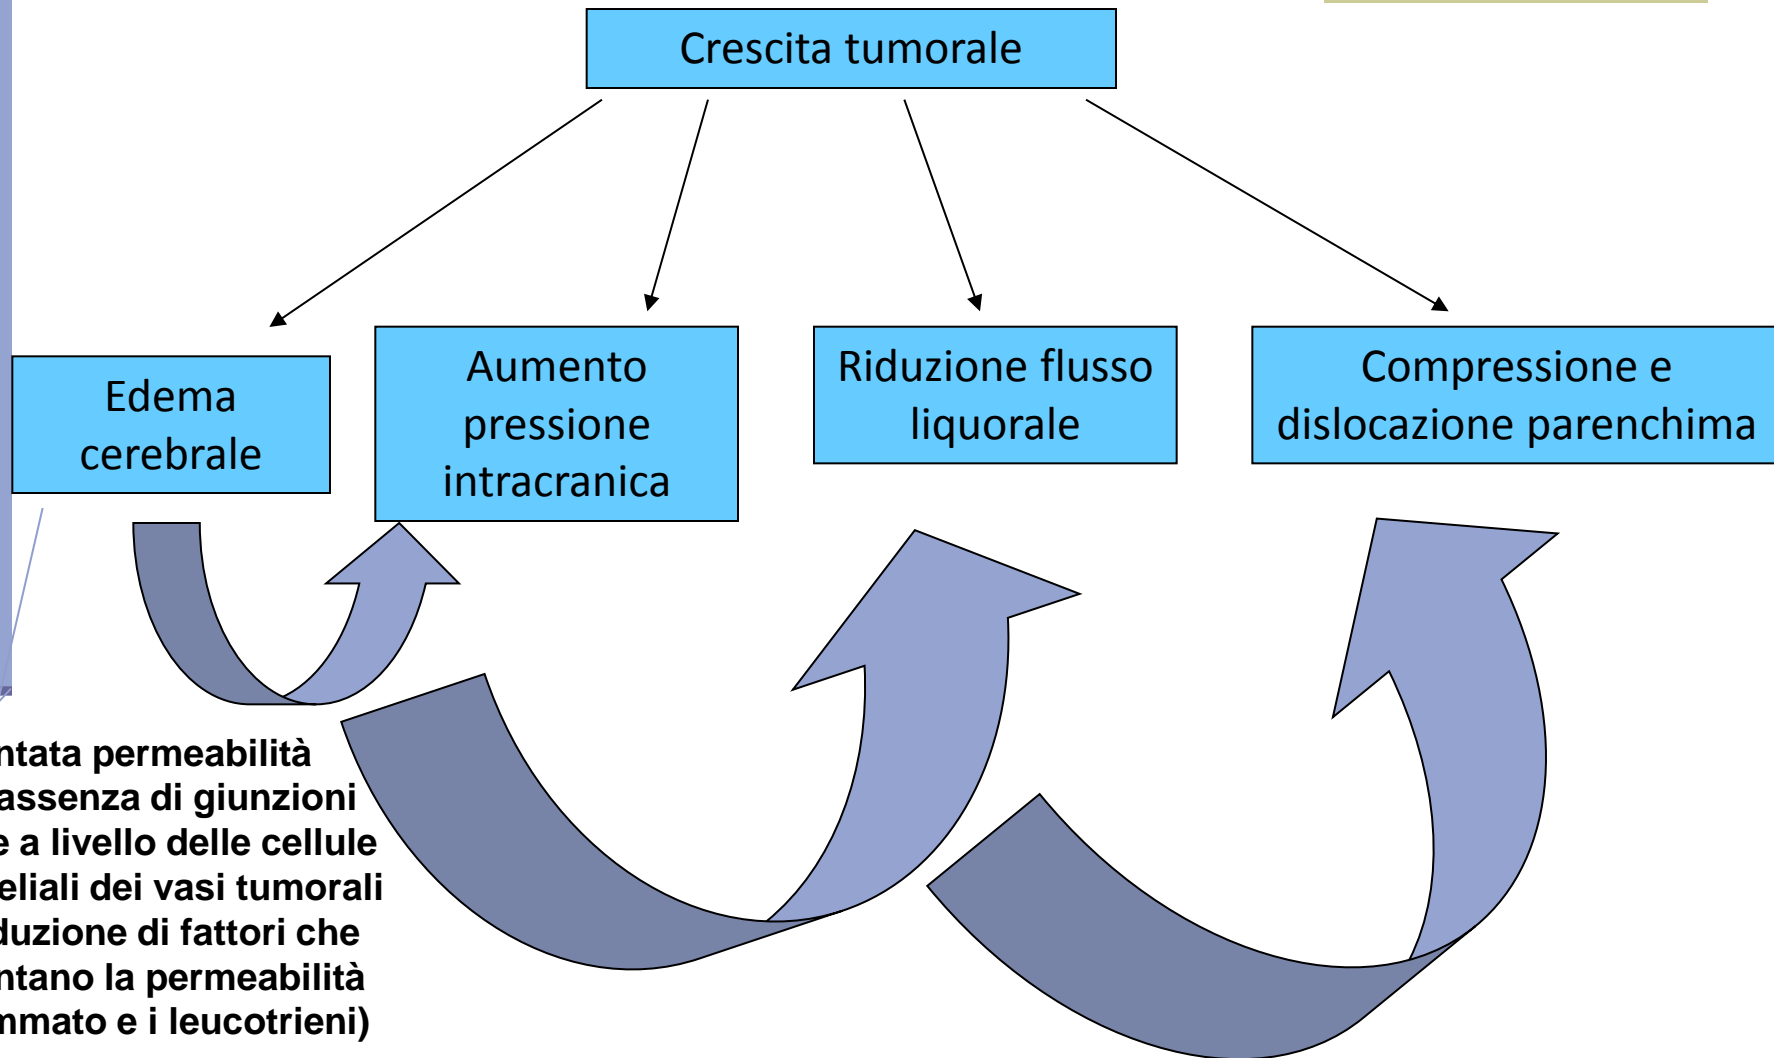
Crescita tumorale

Edema cerebrale

Aumento pressione intracranica

Riduzione flusso liquorale

Compressione e dislocazione parenchima

ntata permeabilità assenza di giunzioni e a livello delle cellule eliali dei vasi tumorali duzione di fattori che ntano la permeabilità nmato e i leucotrieni)